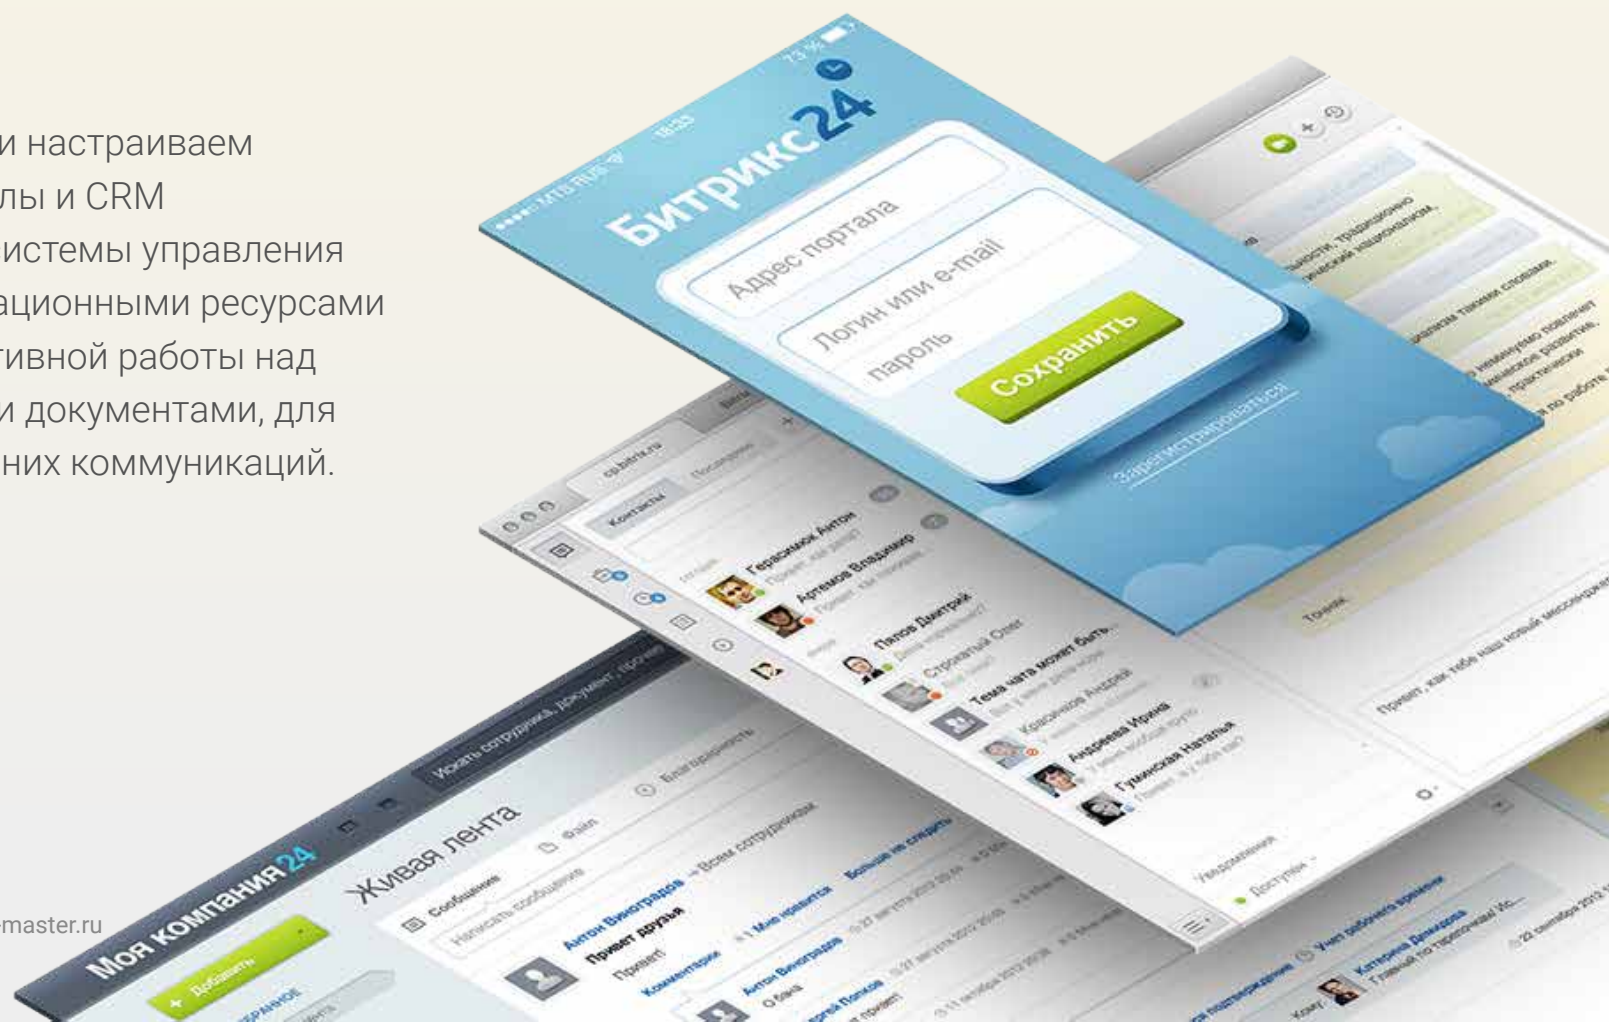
и настраиваем
лы и CRM
истемы управления
ационными ресурсами
тивной работы над
и документами, для
них коммуникаций.

emaster.ru

Битрикс24

Адрес портала

Логин или e-mail

пароль

Сохранить

Зарегистрироваться

Контакты

Герасимов Антон

Артемов Владимир

Попов Дмитрий

Строкатый Олег

Тема чата может быть...

Красников Андрей

Андреева Ирина

Гуминская Наталья

Уведомления

Доступен

Моя компания24

Живая лента

Сообщение

Файл

Благодарность

Написать сообщение

Антон Виноградов

Всем сотрудникам

Привет друзья

Привет!

Комментарии

Мне нравится

Больше не следить

Добавить

Искать сотрудника, документ, прочее

Привет, как тебе наш новый мессенджер

Учет рабочего времени

Катерина Давыдова